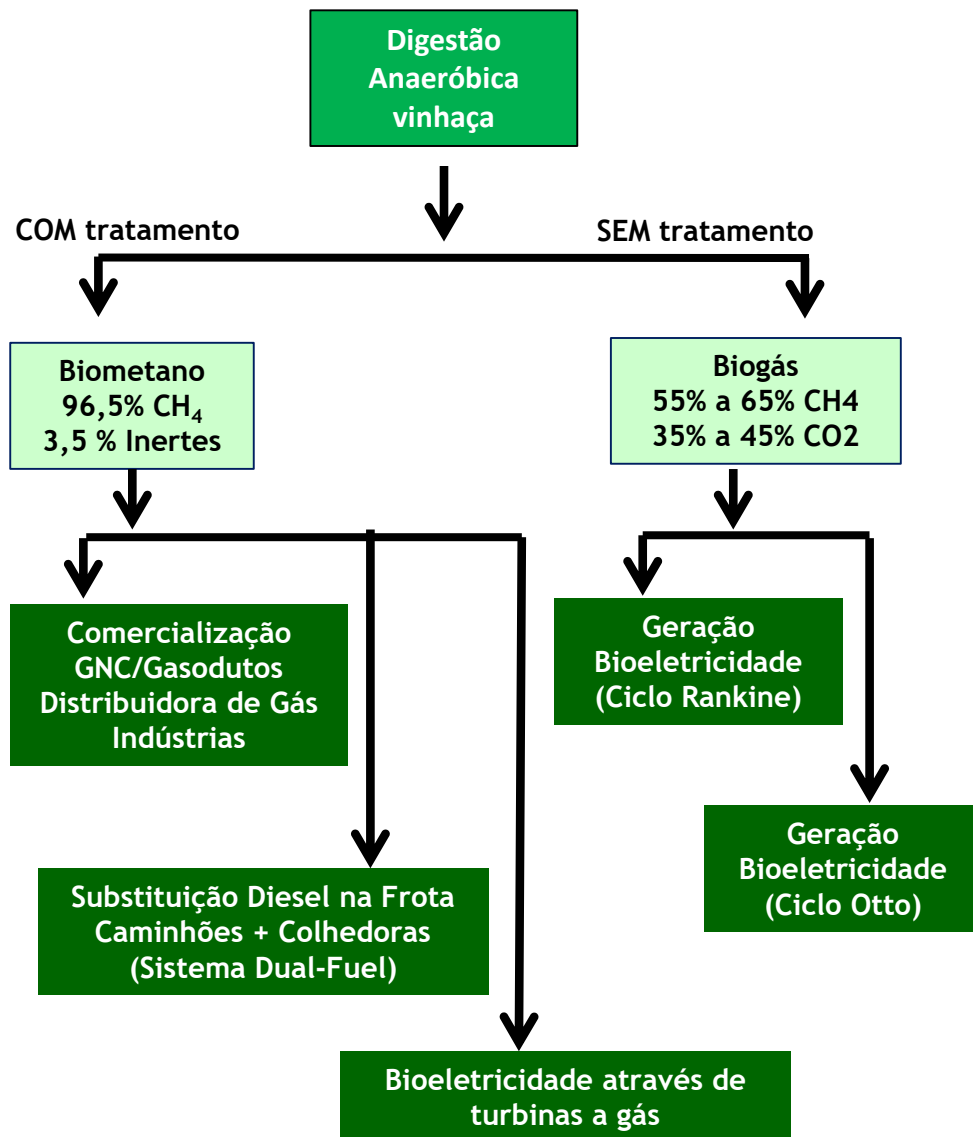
Digestão Anaeróbica vinhaça

COM tratamento

SEM tratamento

Biometano
96,5% $CH_4$
3,5 % Inertes

Biogás
55% a 65% CH4
35% a 45% CO2

Comercialização
GNC/Gasodutos
Distribuidora de Gás
Indústrias

Substituição Diesel na Frota
Caminhões + Colhedoras
(Sistema Dual-Fuel)

Bioeletricidade através de turbinas a gás

Geração
Bioeletricidade
(Ciclo Rankine)

Geração
Bioeletricidade
(Ciclo Otto)